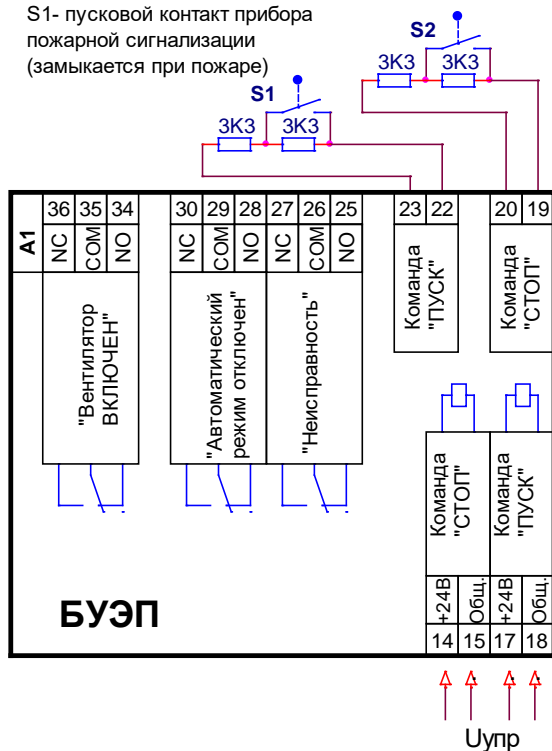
S1- пусковой контакт прибора пожарной сигнализации (замыкается при пожаре)

S2
3К3 3К3

S1
3К3 3К3

A1

| 36 | 35 | 34 | 30 | 29 | 28 | 27 | 26 | 25 | 23 | 22 | 20 | 19 |
|---|---|---|---|---|---|---|---|---|---|---|---|---|
| NC | COM | NO | NC | COM | NO | NC | COM | NO | | | | |

"Вентилятор ВКЛЮЧЕН"

"Автоматический режим отключен"

"Неисправность"

Команда "ПУСК"

Команда "СТОП"

Команда "СТОП"

Команда "ПУСК"

БУЭП

| +24В | Общ. | +24В | Общ. |
|---|---|---|---|
| 14 | 15 | 17 | 18 |

Uупр